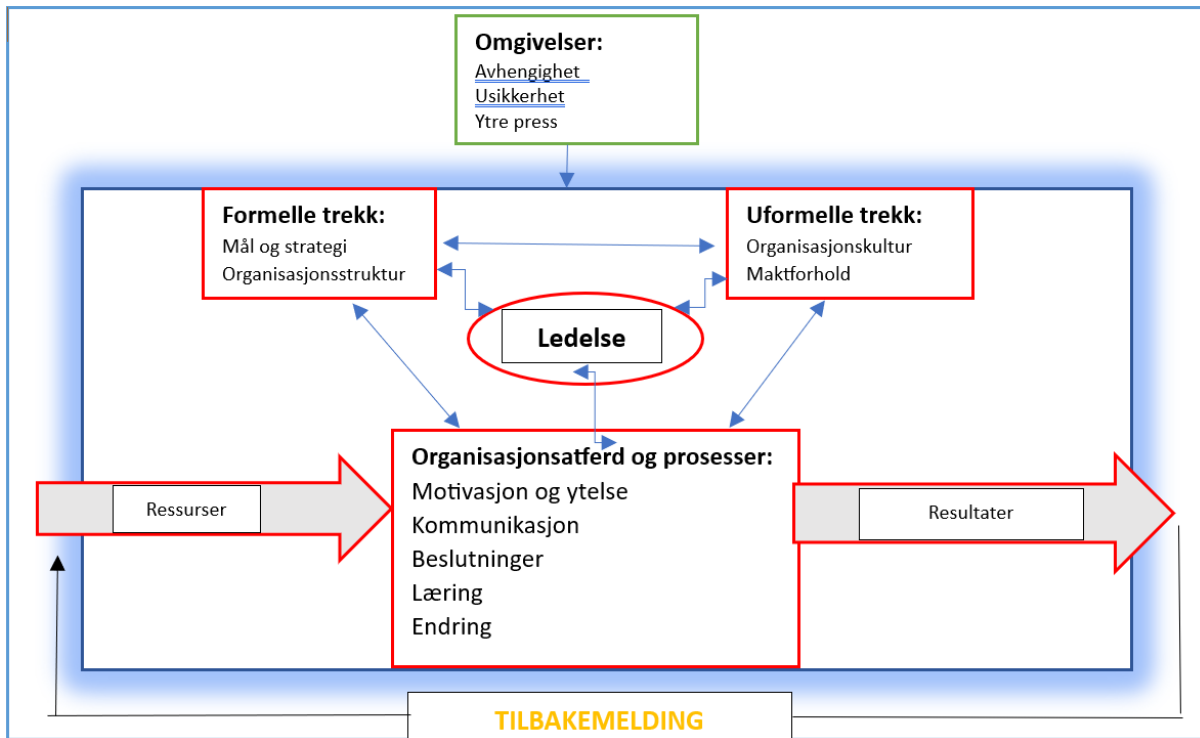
Omgivelser:
Avhengighet
Usikkerhet
Ytre press

Formelle trekk:
Mål og strategi
Organisasjonsstruktur

Uformelle trekk:
Organisasjonskultur
Maktforhold

Ledelse

Ressurser

Organisasjonsatferd og prosesser:
Motivasjon og ytelse
Kommunikasjon
Beslutninger
Læring
Endring

Resultater

TILBAKEMELDING